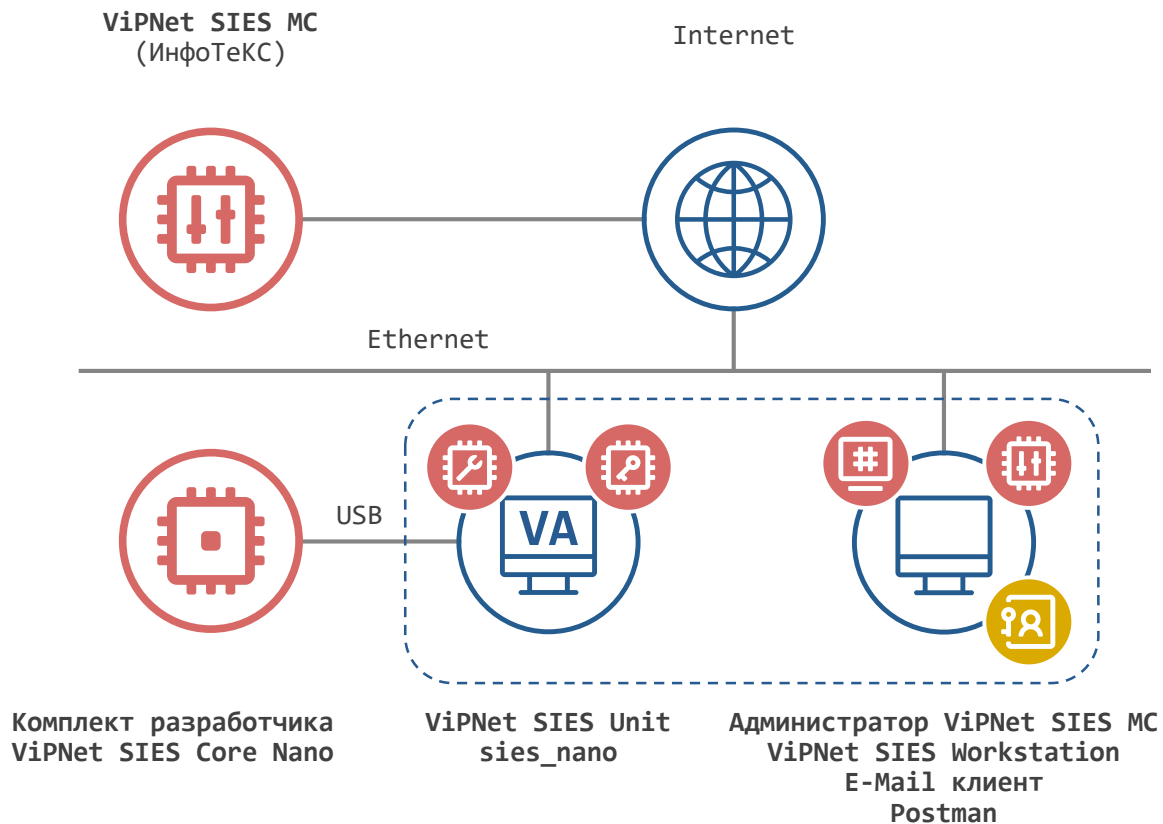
ViPNet SIES MC
(ИнфоТеКС)

Internet

Ethernet

USB

VA

Комплект разработчика
ViPNet SIES Core Nano

ViPNet SIES Unit
sies_nano

Администратор ViPNet SIES MC
ViPNet SIES Workstation
E-Mail клиент
Postman